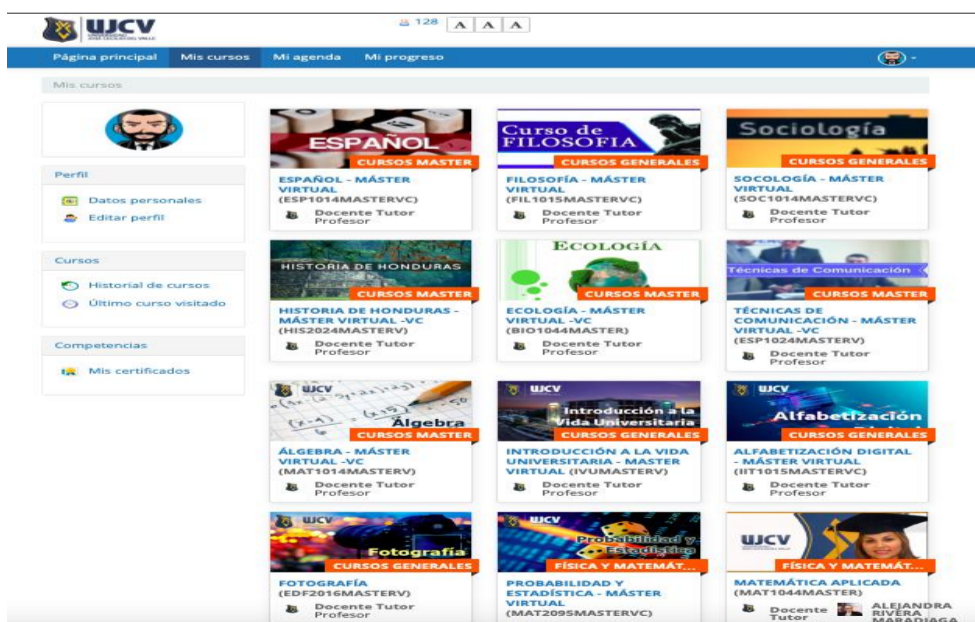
UJCV

128 A A A

Página principal Mis cursos Mi agenda Mi progreso

Mis cursos

Perfil
Datos personales
Editar perfil

Cursos
Historial de cursos
Último curso visitado

Competencias
Mis certificados

ESPAÑOL
CURSOS MASTER
ESPAÑOL - MÁSTER VIRTUAL (ESP1014MASTERVC)
Docente Tutor Profesor

Curso de FILOSOFIA
CURSOS GENERALES
FILOSOFÍA - MÁSTER VIRTUAL (FIL1015MASTERVC)
Docente Tutor Profesor

Sociología
CURSOS GENERALES
SOCOLOGÍA - MÁSTER VIRTUAL (SOC1014MASTERVC)
Docente Tutor Profesor

HISTORIA DE HONDURAS
CURSOS MASTER
HISTORIA DE HONDURAS - MÁSTER VIRTUAL -VC (HIS2024MASTERV)
Docente Tutor Profesor

ECOLOGÍA
CURSOS MASTER
ECOLOGÍA - MÁSTER VIRTUAL -VC (BIO1044MASTER)
Docente Tutor Profesor

Técnicas de Comunicación
CURSOS MASTER
TÉCNICAS DE COMUNICACIÓN - MÁSTER VIRTUAL -VC (ESP1024MASTERV)
Docente Tutor Profesor

UJCV
Álgebra
CURSOS MASTER
ÁLGEBRA - MÁSTER VIRTUAL -VC (MAT1014MASTERV)
Docente Tutor Profesor

UJCV
Introducción a la Vida Universitaria
CURSOS GENERALES
INTRODUCCIÓN A LA VIDA UNIVERSITARIA - MASTER VIRTUAL (IVUMASTERV)
Docente Tutor Profesor

UJCV
Alfabetización
CURSOS GENERALES
ALFABETIZACIÓN DIGITAL - MÁSTER VIRTUAL (IIT1015MASTERVC)
Docente Tutor Profesor

UJCV
Fotografía
CURSOS GENERALES
FOTOGRAFÍA (EDF2016MASTERV)
Docente Tutor Profesor

UJCV
Probabilidad y Estadística
FÍSICA Y MATEMÁT...
PROBABILIDAD Y ESTADÍSTICA - MÁSTER VIRTUAL (MAT2095MASTERVC)

UJCV
FÍSICA Y MATEMÁT...
MATEMÁTICA APLICADA (MAT1044MASTER)
Docente Tutor
ALEJANDRA RIVERA MARADIAGA